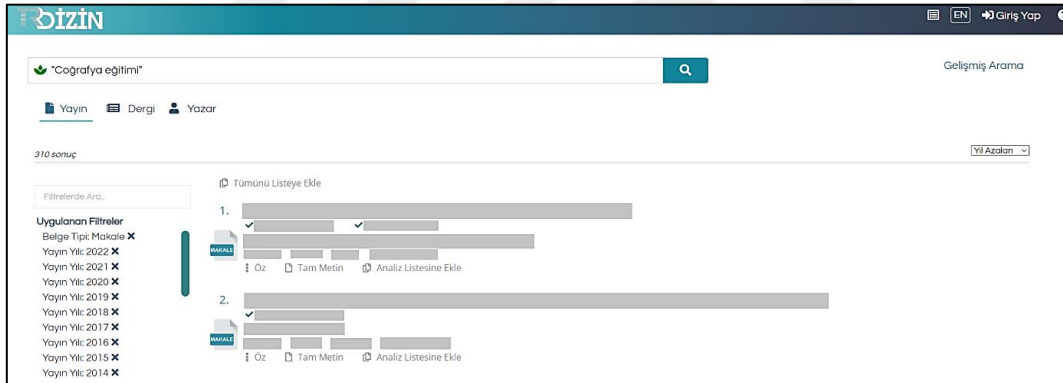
DİZİN

EN Giriş Yap

"Coğrafya eğitimi"

Gelişmiş Arama

Yayın Dergi Yazar

310 sonuç

Yıl Azalan

Filtrelerde Ara...

Uygulanan Filtreler
Belge Tipi: Makale ✕
Yayın Yılı: 2022 ✕
Yayın Yılı: 2021 ✕
Yayın Yılı: 2020 ✕
Yayın Yılı: 2019 ✕
Yayın Yılı: 2018 ✕
Yayın Yılı: 2017 ✕
Yayın Yılı: 2016 ✕
Yayın Yılı: 2015 ✕
Yayın Yılı: 2014 ✕

Tümünü Listeye Ekle

1.

MAKALE

Öz Tam Metin Analiz Listesine Ekle

2.

MAKALE

Öz Tam Metin Analiz Listesine Ekle